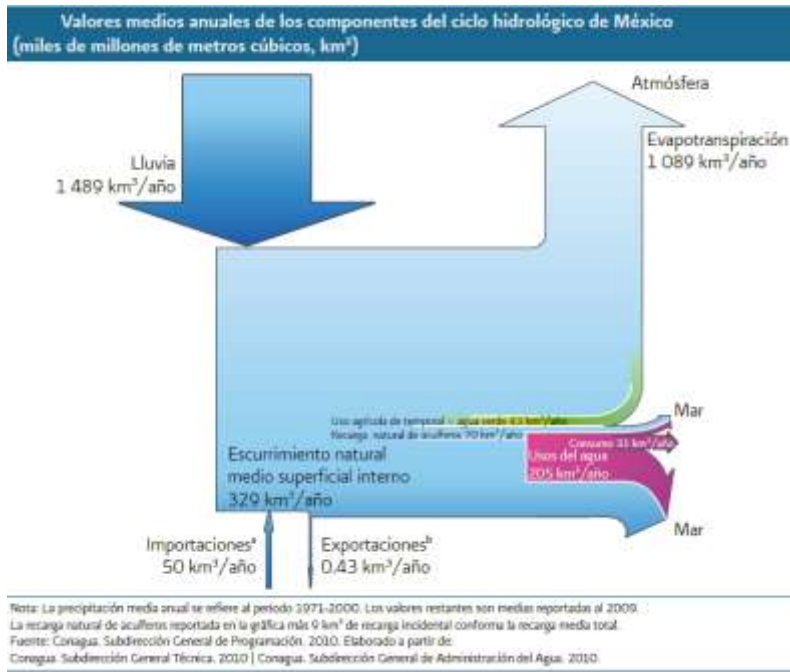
Valores medios anuales de los componentes del ciclo hidrológico de México (miles de millones de metros cúbicos, km³)

Atmósfera

Lluvia
1 489 km³/año

Evapotranspiración
1 089 km³/año

Mar

Uso agrícola de temporal = agua verde 63 km³/año
Recarga natural de acuíferos 70 km³/año

Consumo 31 km³/año

Usos del agua
205 km³/año

Escurrimiento natural medio superficial interno
329 km³/año

Mar

Importaciones$^{a}$
50 km³/año

Exportaciones$^{b}$
0.43 km³/año

Nota: La precipitación media anual se refiere al periodo 1971-2000. Los valores restantes son medias reportadas al 2009.
La recarga natural de acuíferos reportada en la gráfica más 9 km³ de recarga incidental conforma la recarga media total.
Fuente: Conagua. Subdirección General de Programación. 2010. Elaborado a partir de:
Conagua. Subdirección General Técnica. 2010 | Conagua. Subdirección General de Administración del Agua. 2010.